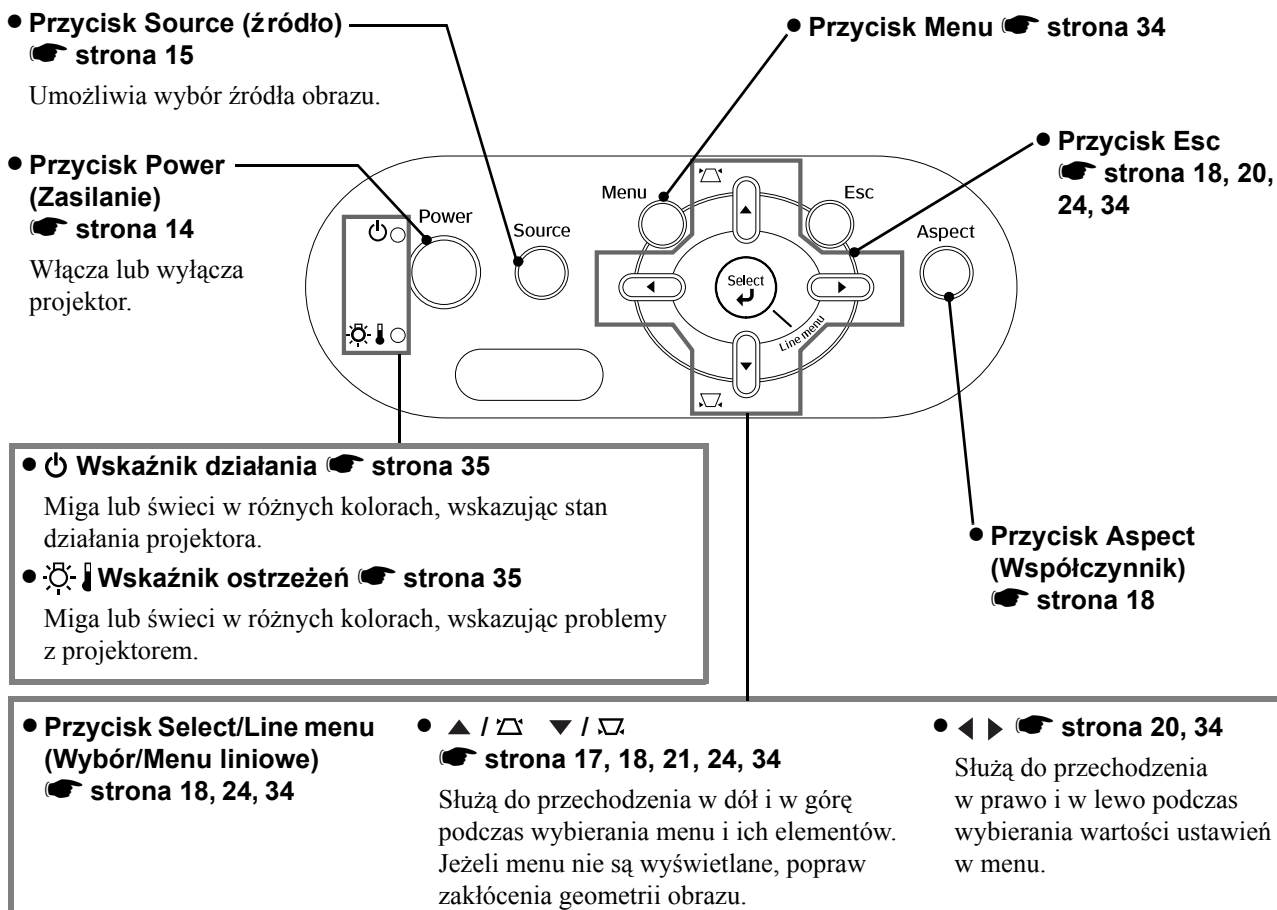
• **Przycisk Source (źródło)** ☛ **strona 15**

Umożliwia wybór źródła obrazu.

• **Przycisk Power (Zasilanie)** ☛ **strona 14**

Włącza lub wyłącza projektor.

• **Przycisk Menu** ☛ **strona 34**

• **Przycisk Esc** ☛ **strona 18, 20, 24, 34**

Power

Source

Menu

Esc

Aspect

Select

Line menu

• ⏻ **Wskaźnik działania** ☛ **strona 35**

Miga lub świeci w różnych kolorach, wskazując stan działania projektora.

• **Wskaźnik ostrzeżeń** ☛ **strona 35**

Miga lub świeci w różnych kolorach, wskazując problemy z projektorem.

• **Przycisk Aspect (Współczynnik)** ☛ **strona 18**

• **Przycisk Select/Line menu (Wybór/Menu liniowe)** ☛ **strona 18, 24, 34**

• ▲ / ▼ / ☛ **strona 17, 18, 21, 24, 34**

Służą do przechodzenia w dół i w górę podczas wybierania menu i ich elementów. Jeżeli menu nie są wyświetlane, popraw zakłócenia geometrii obrazu.

• ◀ ▶ ☛ **strona 20, 34**

Służą do przechodzenia w prawo i w lewo podczas wybierania wartości ustawień w menu.